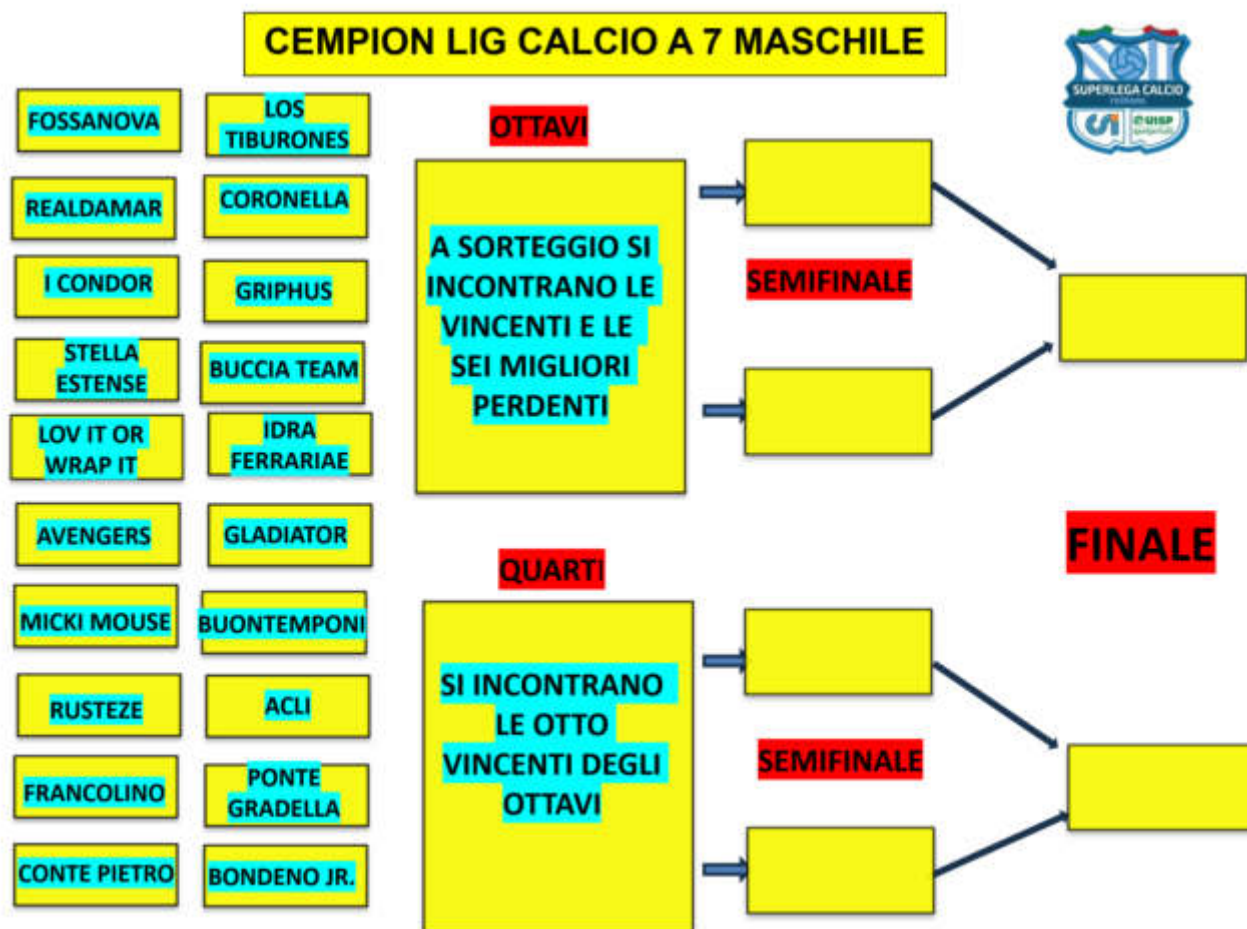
CEMPION LIG CALCIO A 7 MASCHILE

SUPERLEGA CALCIO

UISP

FOSSANOVA

LOS TIBURONES

REALDAMAR

CORONELLA

I CONDOR

GRIPHUS

STELLA ESTENSE

BUCCIA TEAM

LOV IT OR WRAP IT

IDRA FERRARIAE

AVENGERS

GLADIATOR

MICKI MOUSE

BUONTEMPONI

RUSTEZE

ACLI

FRANCOLINO

PONTE GRADELLA

CONTE PIETRO

BONDENO JR.

OTTAVI

A SORTEGGIO SI INCONTRANO LE VINCENTI E LE SEI MIGLIORI PERDENTI

SEMIFINALE

FINALE

QUARTI

SI INCONTRANO LE OTTO VINCENTI DEGLI OTTAVI

SEMIFINALE